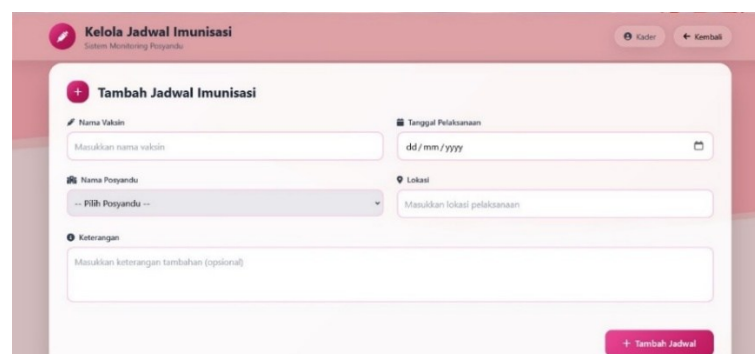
Kelola Jadwal Imunisasi
Sistem Monitoring Posyandu

Kader
← Kembali

+ Tambah Jadwal Imunisasi

Nama Vaksin
Masukkan nama vaksin

Tanggal Pelaksanaan
dd/mm/yyyy

Nama Posyandu
-- Pilih Posyandu --

Lokasi
Masukkan lokasi pelaksanaan

Keterangan
Masukkan keterangan tambahan (opsional)

+ Tambah Jadwal